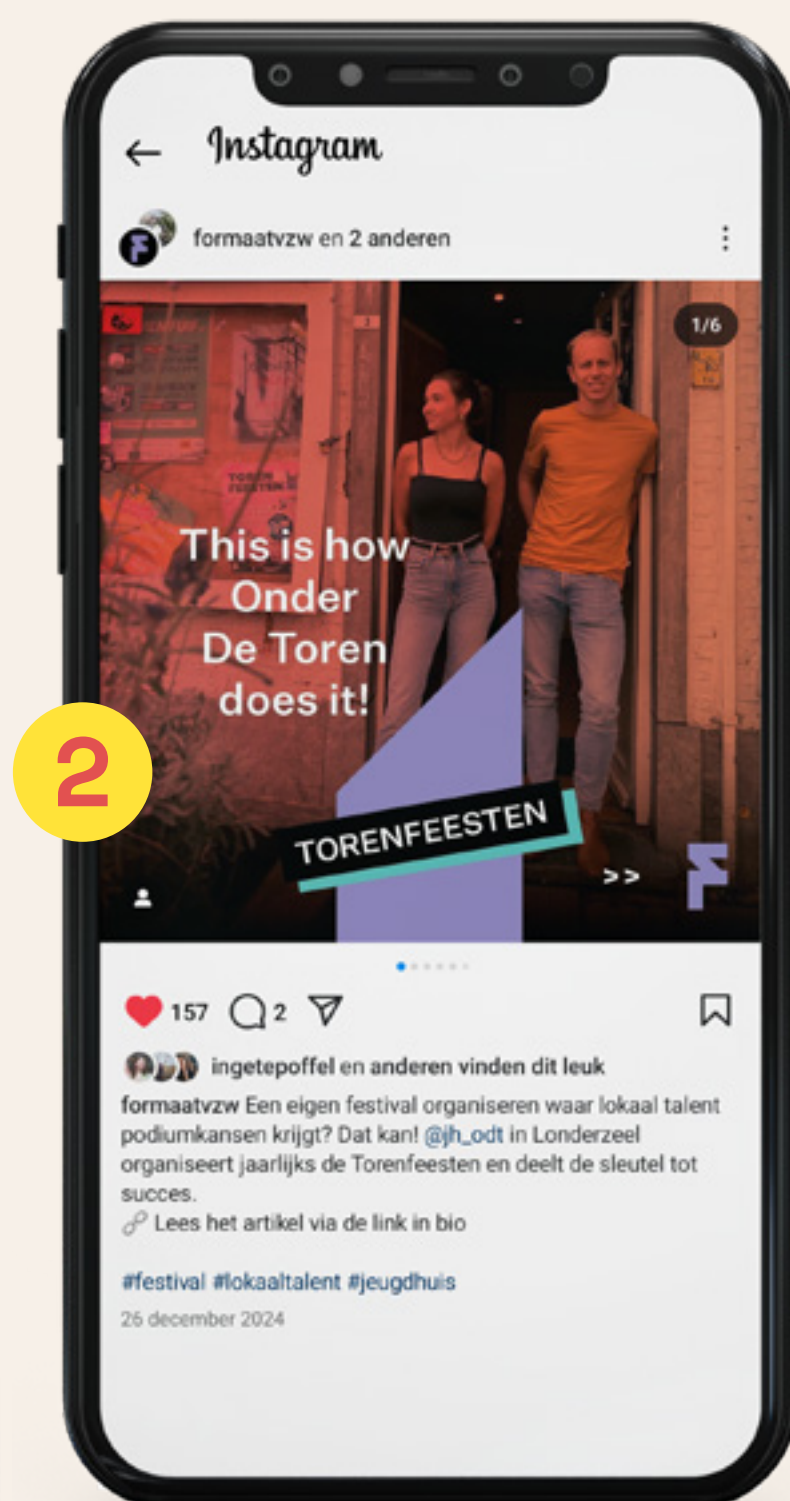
Instagram

formaatvzw en 2 anderen

1/6

This is how Onder De Toren does it!

2

TORENFEESTEN

>>

157 2

ingetepoffel en anderen vinden dit leuk

formaatvzw Een eigen festival organiseren waar lokaal talent podiumkansen krijgt? Dat kan! @jh_odt in Londerzeel organiseert jaarlijks de Torenfeesten en deelt de sleutel tot succes.
Lees het artikel via de link in bio

#festival #lokaaltalent #jeugdhuis

26 december 2024